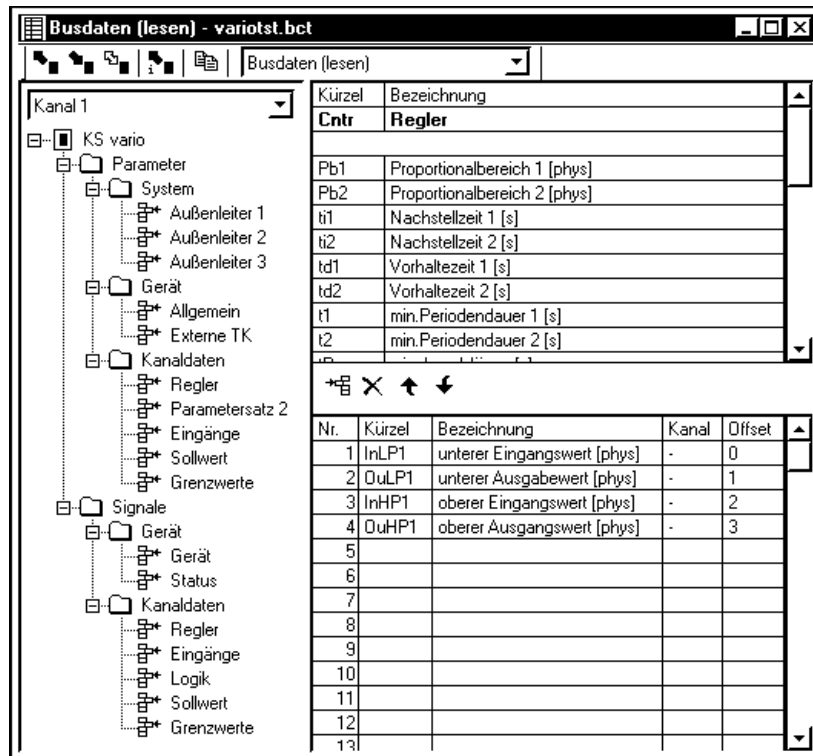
Busdaten (lesen) - variotst.bct

Busdaten (lesen)

Kanal 1

KS vario
Parameter
System
Außenleiter 1
Außenleiter 2
Außenleiter 3
Gerät
Allgemein
Externe TK
Kanaldaten
Regler
Parametersatz 2
Eingänge
Sollwert
Grenzwerte
Signale
Gerät
Gerät
Status
Kanaldaten
Regler
Eingänge
Logik
Sollwert
Grenzwerte

| Kürzel | Bezeichnung |
|---|---|
| Cntr | Regler |
| | |
| Pb1 | Proportionalbereich 1 [phys] |
| Pb2 | Proportionalbereich 2 [phys] |
| ti1 | Nachstellzeit 1 [s] |
| ti2 | Nachstellzeit 2 [s] |
| td1 | Vorhaltezeit 1 [s] |
| td2 | Vorhaltezeit 2 [s] |
| t1 | min.Periodendauer 1 [s] |
| t2 | min.Periodendauer 2 [s] |
| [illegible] | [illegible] |

| Nr. | Kürzel | Bezeichnung | Kanal | Offset |
|---|---|---|---|---|
| 1 | InLP1 | unterer Eingangswert [phys] | - | 0 |
| 2 | OuLP1 | unterer Ausgabewert [phys] | - | 1 |
| 3 | InHP1 | oberer Eingangswert [phys] | - | 2 |
| 4 | OuHP1 | oberer Ausgangswert [phys] | - | 3 |
| 5 | | | | |
| 6 | | | | |
| 7 | | | | |
| 8 | | | | |
| 9 | | | | |
| 10 | | | | |
| 11 | | | | |
| 12 | | | | |
| 13 | | | | |